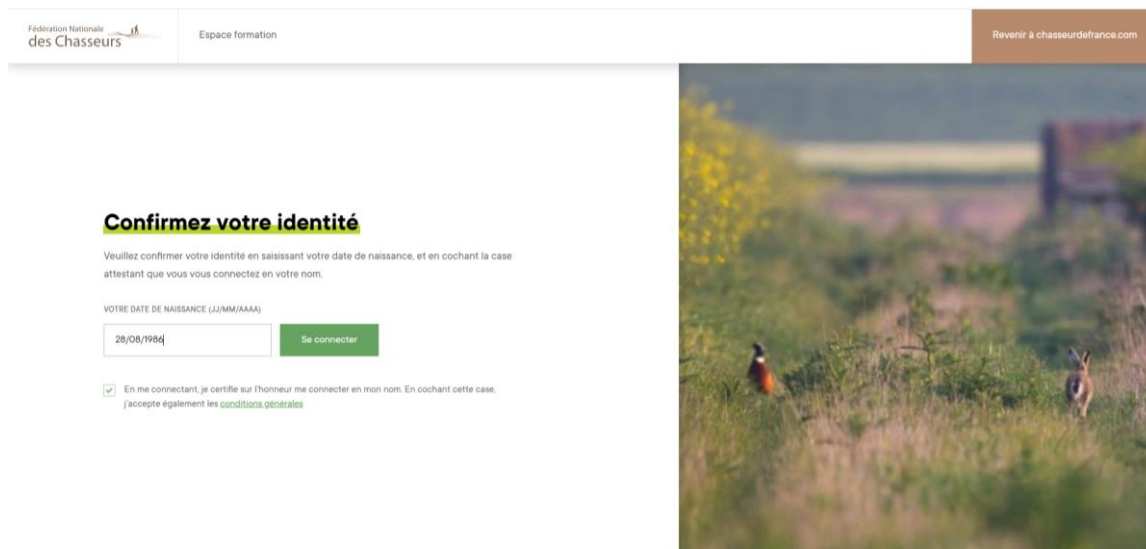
Fédération Nationale
des Chasseurs

Espace formation

Revenir à chasseurdefrance.com

Confirmez votre identité

Veuillez confirmer votre identité en saisissant votre date de naissance, et en cochant la case attestant que vous vous connectez en votre nom.

VOTRE DATE DE NAISSANCE (JJ/MM/AAAA)

28/08/1986

Se connecter

En me connectant, je certifie sur l'honneur me connecter en mon nom. En cochant cette case, j'accepte également les conditions générales